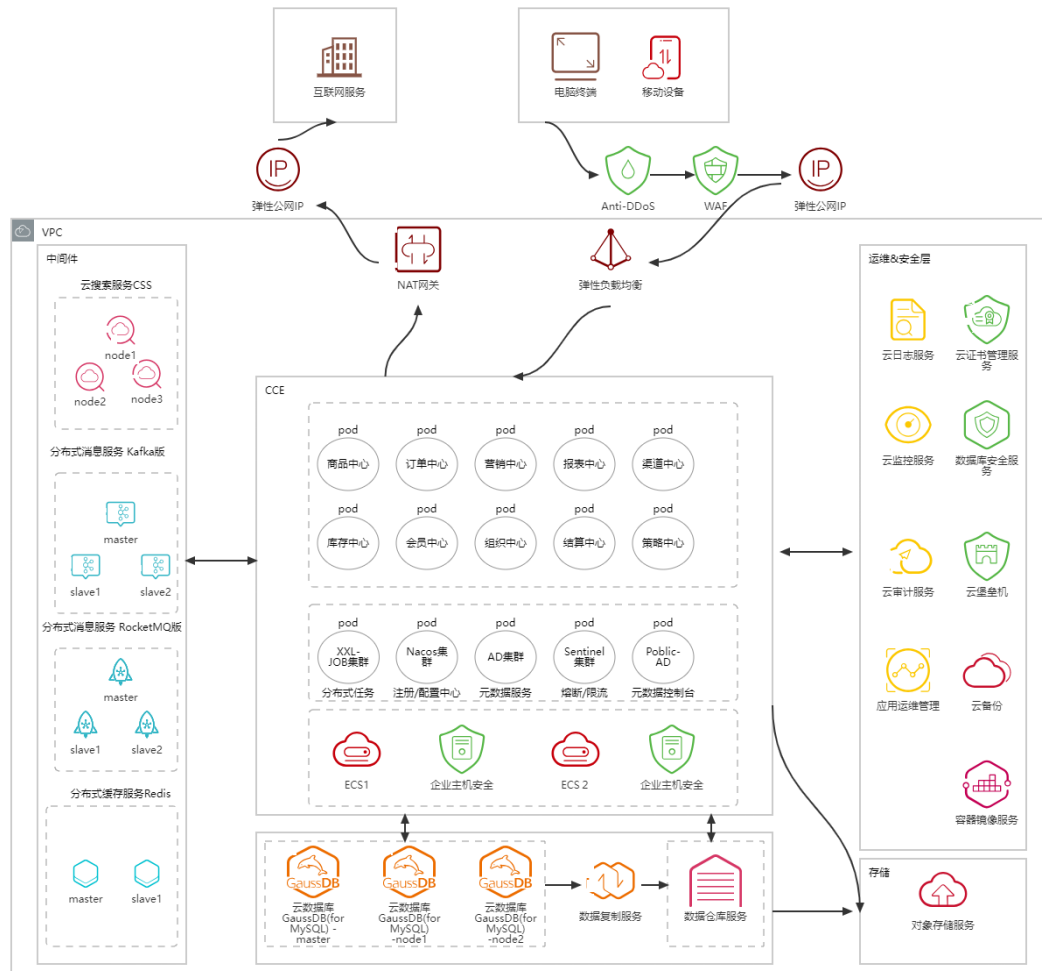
互联网服务

电脑终端
移动设备

弹性公网IP

Anti-DDoS
WAF
弹性公网IP

VPC

NAT网关

弹性负载均衡

中间件

云搜索服务CSS

node1
node2
node3

分布式消息服务 Kafka版

master
slave1
slave2

分布式消息服务 RocketMQ版

master
slave1
slave2

分布式缓存服务Redis

master
slave1

CCE

pod
商品中心
pod
订单中心
pod
营销中心
pod
报表中心
pod
渠道中心

pod
库存中心
pod
会员中心
pod
组织中心
pod
结算中心
pod
策略中心

pod
XXL-JOB集群
分布式任务
pod
Nacos集群
注册/配置中心
pod
AD集群
元数据服务
pod
Sentinel集群
熔断/限流
pod
Poblic-AD
元数据控制台

ECS1
企业主机安全
ECS 2
企业主机安全

GaussDB
云数据库 GaussDB(for MySQL) -master
GaussDB
云数据库 GaussDB(for MySQL) -node1
GaussDB
云数据库 GaussDB(for MySQL) -node2
数据复制服务
数据仓库服务

运维&安全层

云日志服务
云证书管理服务
云监控服务
数据库安全服务
云审计服务
云堡垒机
应用运维管理
云备份
容器镜像服务

存储

对象存储服务